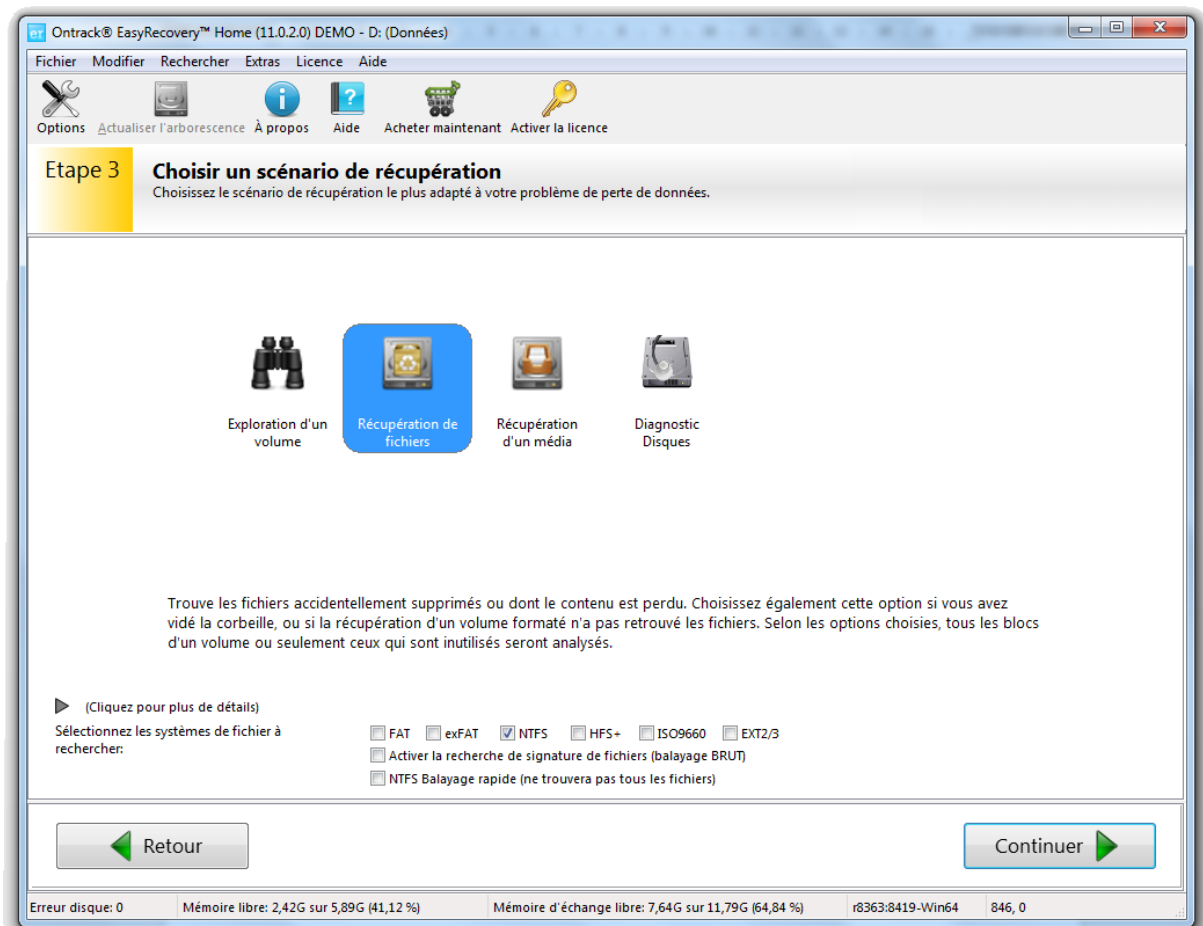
Ontrack® EasyRecovery™ Home (11.0.2.0) DEMO - D: (Données)

Fichier Modifier Rechercher Extras Licence Aide

Options Actualiser l'arborescence À propos Aide Acheter maintenant Activer la licence

Etape 3

Choisir un scénario de récupération
Choisissez le scénario de récupération le plus adapté à votre problème de perte de données.

Exploration d'un volume

Récupération de fichiers

Récupération d'un média

Diagnostic Disques

Trouve les fichiers accidentellement supprimés ou dont le contenu est perdu. Choisissez également cette option si vous avez vidé la corbeille, ou si la récupération d'un volume formaté n'a pas retrouvé les fichiers. Selon les options choisies, tous les blocs d'un volume ou seulement ceux qui sont inutilisés seront analysés.

(Cliquez pour plus de détails)

Sélectionnez les systèmes de fichier à rechercher:

FAT exFAT NTFS HFS+ ISO9660 EXT2/3

Activer la recherche de signature de fichiers (balayage BRUT)

NTFS Balayage rapide (ne trouvera pas tous les fichiers)

Retour

Continuer

Erreur disque: 0 | Mémoire libre: 2,42G sur 5,89G (41,12 %) | Mémoire d'échange libre: 7,64G sur 11,79G (64,84 %) | r8363:8419-Win64 | 846, 0